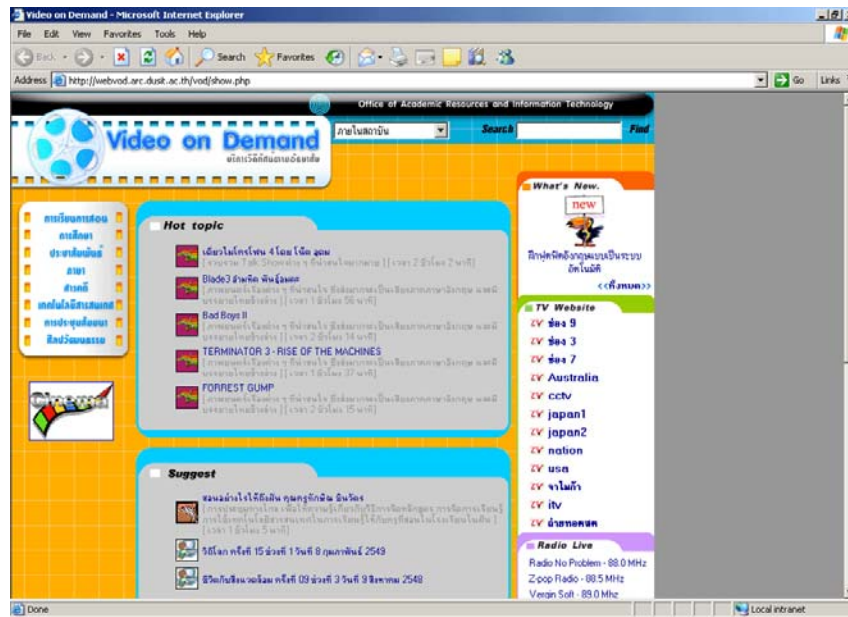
Video on Demand - Microsoft Internet Explorer

File Edit View Favorites Tools Help

Back Search Favorites

Address http://webvod.arc.dusit.ac.th/vod/show.php

Go Links

Office of Academic Resources and Information Technology

Video on Demand

ภายในสถาบัน

Search

Find

การเรียนการสอน

การศึกษา

ประชาสัมพันธ์

ภาษา

สารคดี

เทคโนโลยีสารสนเทศ

การประชุมสัมมนา

ศิลปวัฒนธรรม

Cinema

Hot topic

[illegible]

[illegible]

Blade3 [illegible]

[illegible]

Bad Boys II

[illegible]

TERMINATOR 3 - RISE OF THE MACHINES

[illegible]

FORREST GUMP

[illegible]

Suggest

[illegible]

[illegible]

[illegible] 2549

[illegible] 2548

What's New.

new

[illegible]

<<ทั้งหมด>>

TV Website

ช่อง 9

ช่อง 3

ช่อง 7

Australia

cctv

japan1

japan2

nation

usa

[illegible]

itv

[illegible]

Radio Live

Radio No Problem - 88.0 MHz

Z-pop Radio - 88.5 MHz

Vergin Soft - 89.0 Mhz

Done

Local intranet